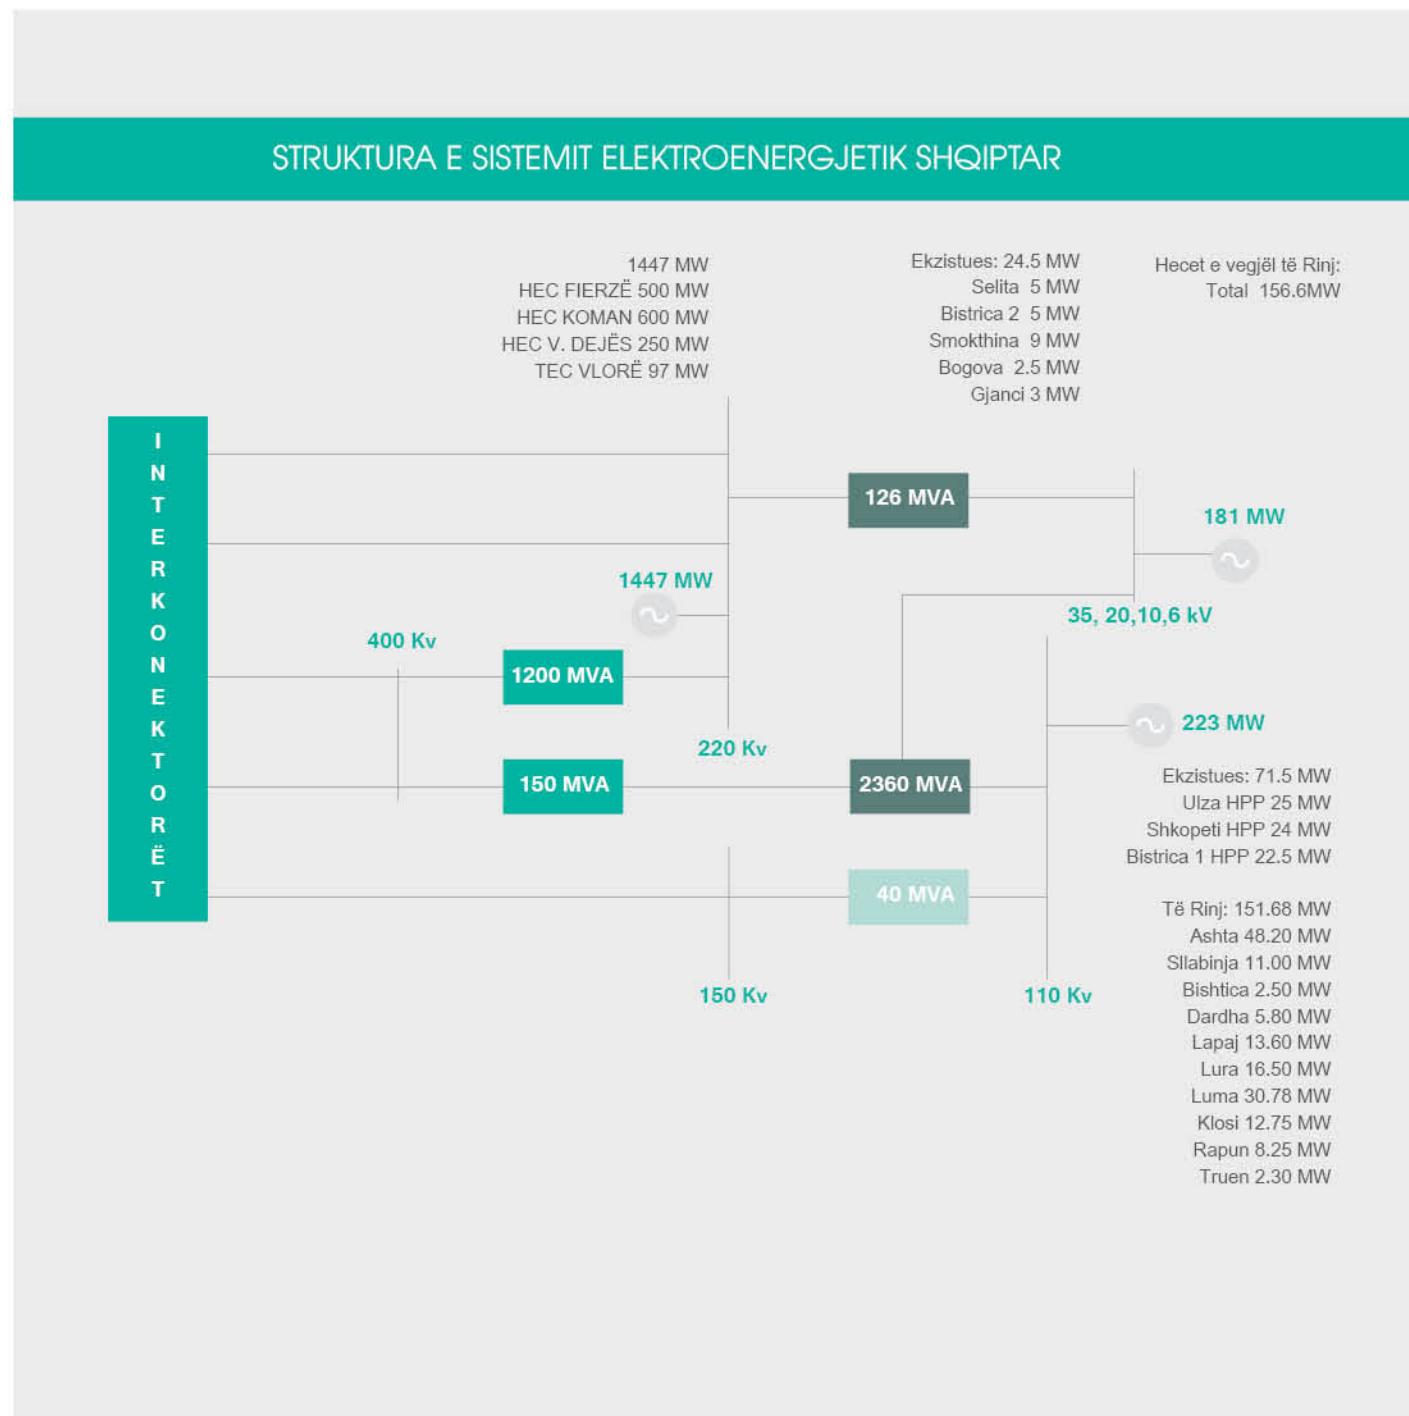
STRUKTURA E SISTEMIT ELEKTROENERGJETIK SHQIPTAR

1447 MW
HEC FIERZË 500 MW
HEC KOMAN 600 MW
HEC V. DEJËS 250 MW
TEC VLORË 97 MW

Ekzistues: 24.5 MW
Selita 5 MW
Bistrica 2 5 MW
Smokthina 9 MW
Bogova 2.5 MW
Gjanci 3 MW

Hecet e vegjël të Rinj:
Total 156.6MW

INTERKONEKTORËT

126 MVA

181 MW

1447 MW

35, 20,10,6 kV

400 Kv

1200 MVA

223 MW

220 Kv

150 MVA

2360 MVA

Ekzistues: 71.5 MW
Ulza HPP 25 MW
Shkopeti HPP 24 MW
Bistrica 1 HPP 22.5 MW

40 MVA

Të Rinj: 151.68 MW
Ashta 48.20 MW
Sllabinja 11.00 MW
Bishtica 2.50 MW
Dardha 5.80 MW
Lapaj 13.60 MW
Lura 16.50 MW
Luma 30.78 MW
Klosi 12.75 MW
Rapun 8.25 MW
Truen 2.30 MW

150 Kv

110 Kv